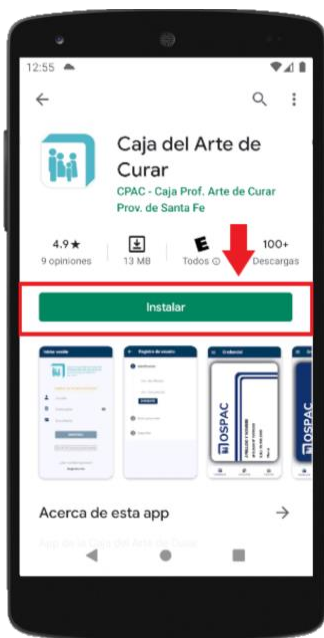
12:55

Caja del Arte de Curar

CPAC - Caja Prof. Arte de Curar Prov. de Santa Fe

4.9★
9 opiniones

13 MB

E
Todos ⓘ

100+
Descargas

Instalar

Iniciar sesión

Registro de usuario

Credencial

OSPAC

OSPAC

Acerca de esta app

App de la Caja del Arte de Curar